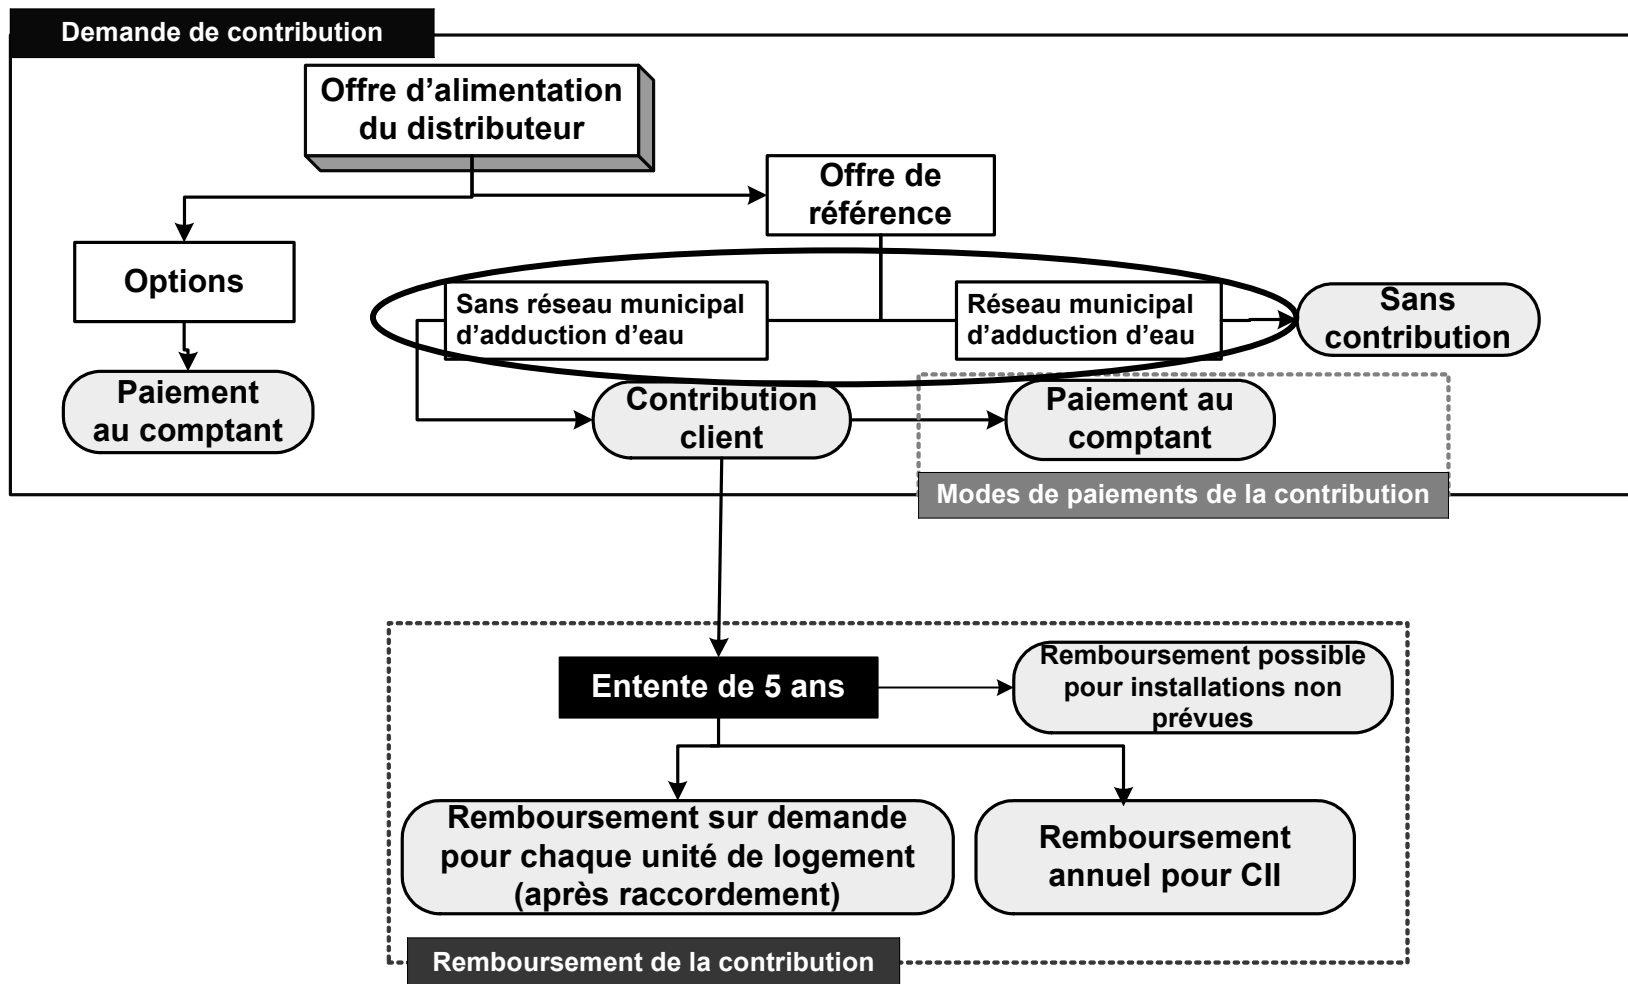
Demande de contribution

Offre d'alimentation du distributeur

Offre de référence

Options

Sans réseau municipal d'adduction d'eau

Réseau municipal d'adduction d'eau

Sans contribution

Paiement au comptant

Contribution client

Paiement au comptant

Modes de paiements de la contribution

Entente de 5 ans

Remboursement possible pour installations non prévues

Remboursement sur demande pour chaque unité de logement (après raccordement)

Remboursement annuel pour CII

Remboursement de la contribution